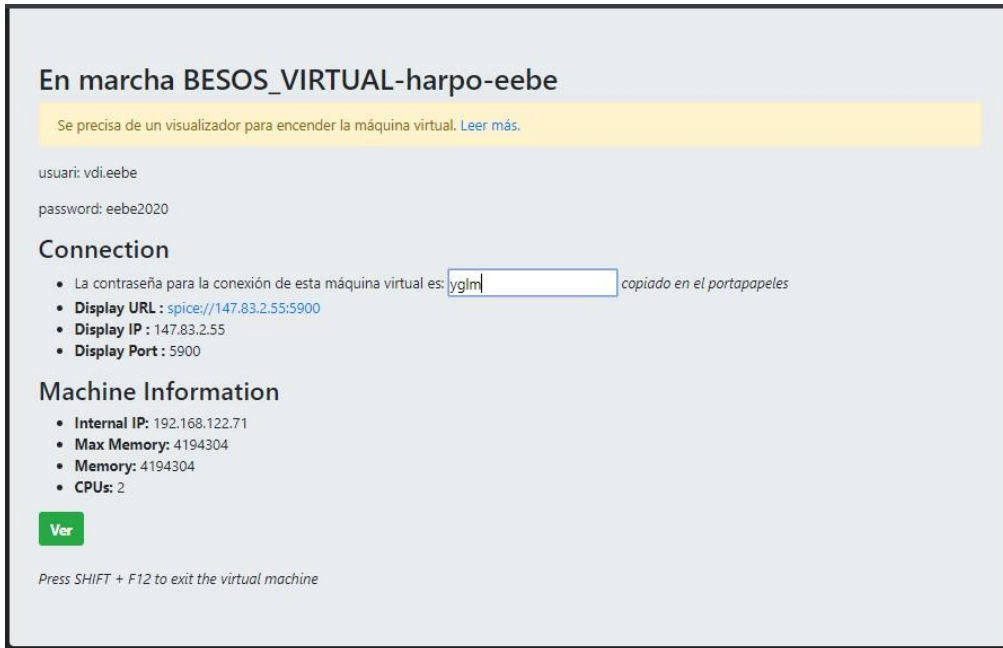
En marcha BESOS_VIRTUAL-harpo-eebe

Se precisa de un visualizador para encender la máquina virtual. Leer más.

usuari: vdi.eebe

password: eebe2020

Connection

- La contraseña para la conexión de esta máquina virtual es: yglm copiado en el portapapeles
- **Display URL :** spice://147.83.2.55:5900
- **Display IP :** 147.83.2.55
- **Display Port :** 5900

Machine Information

- **Internal IP:** 192.168.122.71
- **Max Memory:** 4194304
- **Memory:** 4194304
- **CPUs:** 2

Ver

Press SHIFT + F12 to exit the virtual machine